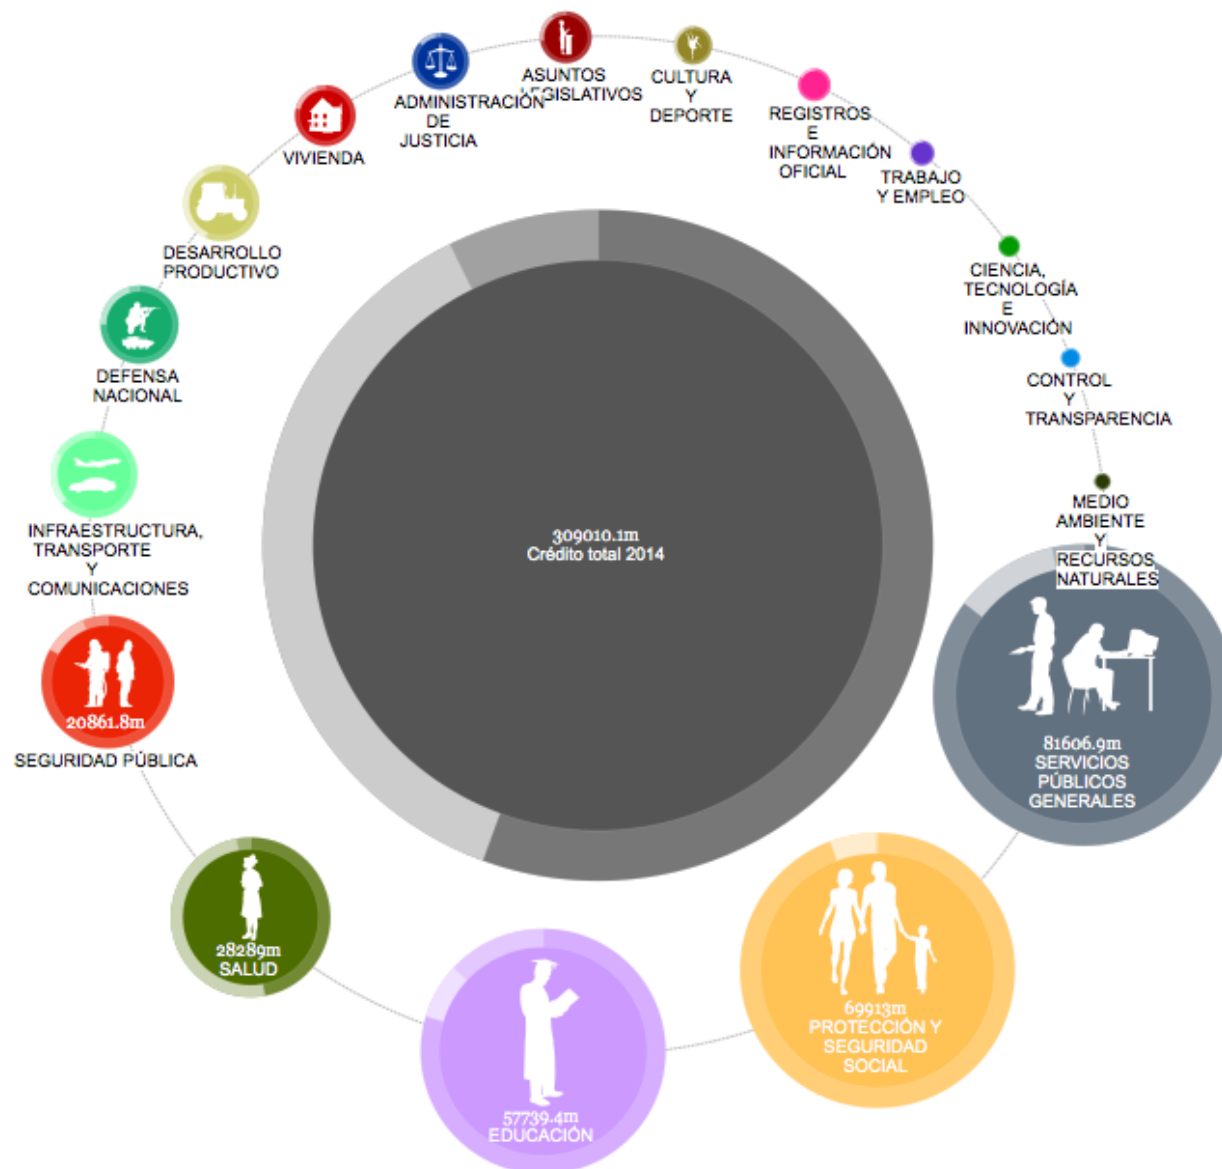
ASUNTOS LEGISLATIVOS

CULTURA Y DEPORTE

ADMINISTRACIÓN DE JUSTICIA

REGISTROS E INFORMACIÓN OFICIAL

VIVIENDA

TRABAJO Y EMPLEO

DESARROLLO PRODUCTIVO

CIENCIA, TECNOLOGÍA E INNOVACIÓN

DEFENSA NACIONAL

CONTROL Y TRANSPARENCIA

INFRAESTRUCTURA, TRANSPORTE Y COMUNICACIONES

MEDIO AMBIENTE Y RECURSOS NATURALES

309010.1m
Crédito total 2014

20861.8m
SEGURIDAD PÚBLICA

81606.9m
SERVICIOS PÚBLICOS GENERALES

28289m
SALUD

69913m
PROTECCIÓN Y SEGURIDAD SOCIAL

57739.4m
EDUCACIÓN